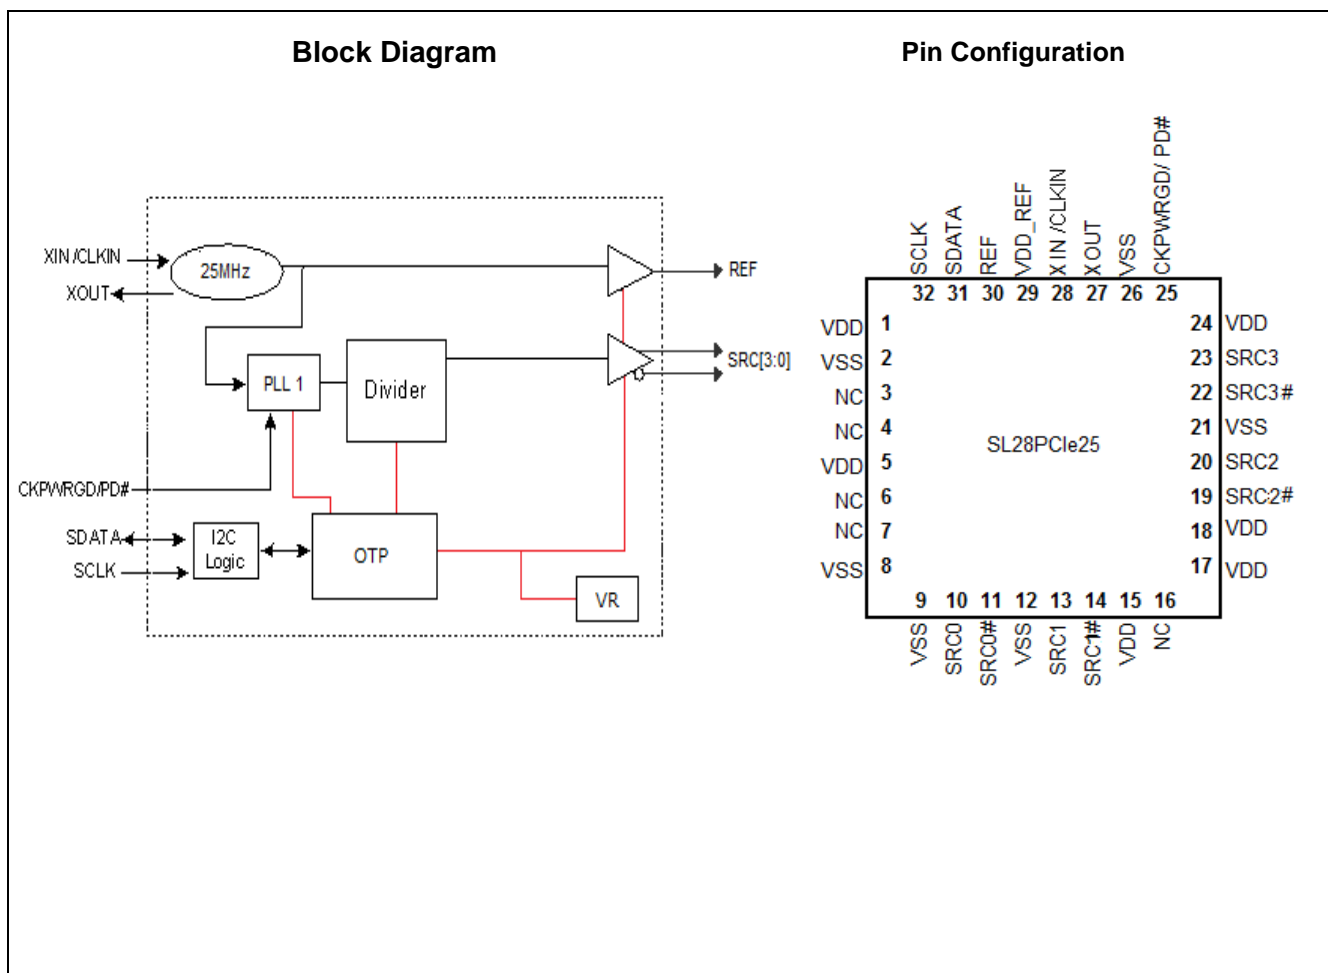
Block Diagram

XIN/CLKIN
XOUT
25MHz
REF
PLL 1
Divider
SRC[3:0]
CKPWRGD/PD#
SDATA
SCLK
I2C Logic
OTP
VR

Pin Configuration

SCLK 32
SDATA 31
REF 30
VDD_REF 29
XIN/CLKIN 28
XOUT 27
VSS 26
CKPWRGD/PD# 25

VDD 1
VSS 2
NC 3
NC 4
VDD 5
NC 6
NC 7
VSS 8

SL28PCIe25

24 VDD
23 SRC3
22 SRC3#
21 VSS
20 SRC2
19 SRC2#
18 VDD
17 VDD

9 VSS
10 SRC0
11 SRC0#
12 VSS
13 SRC1
14 SRC1#
15 VDD
16 NC